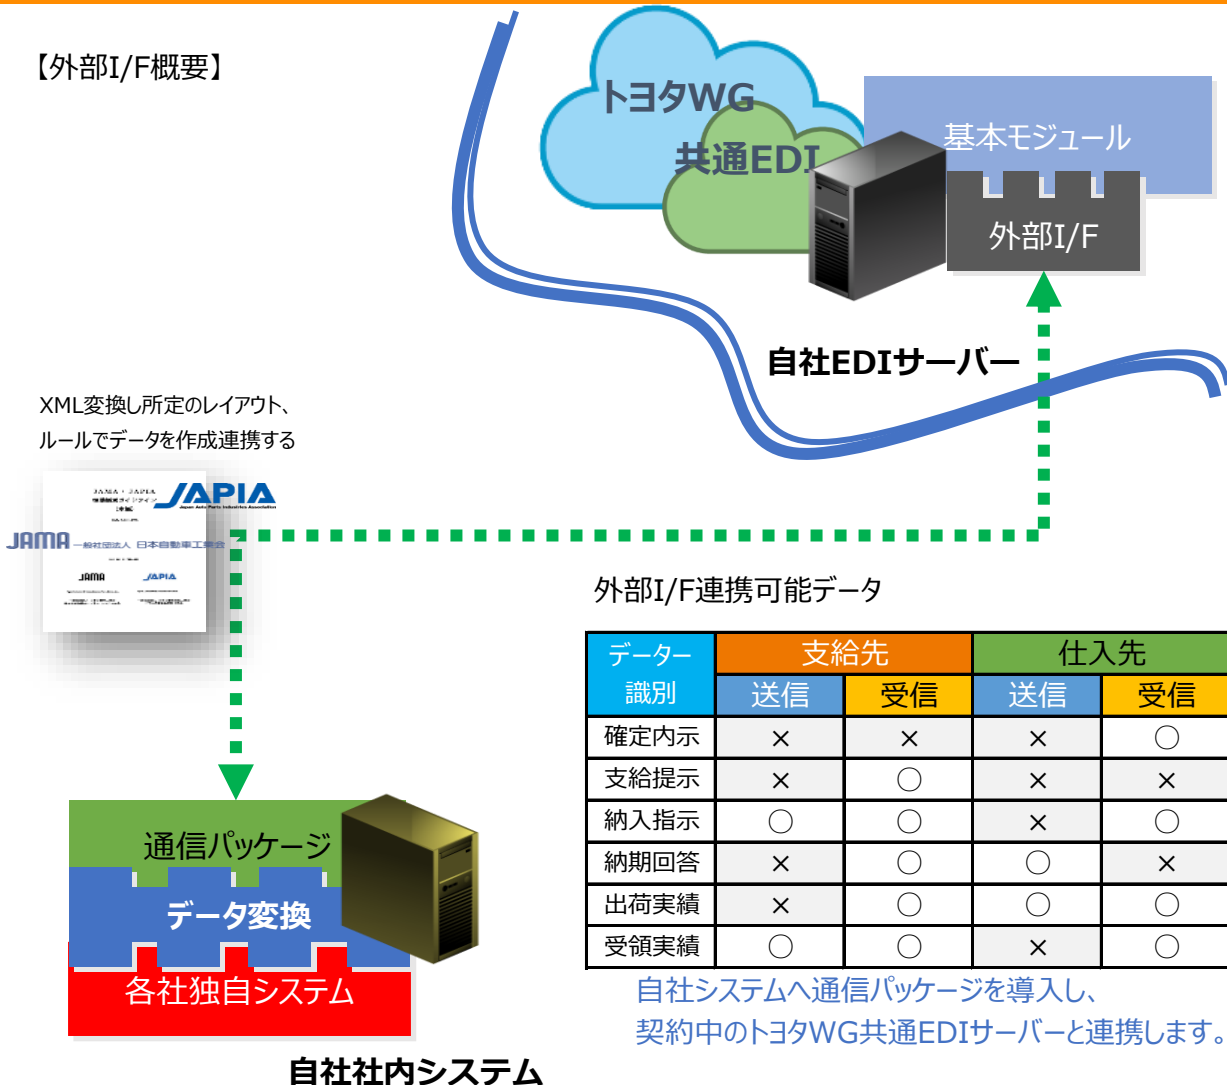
【外部I/F概要】

トヨタWG
共通EDI

基本モジュール
外部I/F

自社EDIサーバー

XML変換し所定のレイアウト、
ルールでデータを作成連携する

JAMA・JAPIA
JAPIA
JAMA 一般社団法人 日本自動車工業会
JAMA
JAPIA

外部I/F連携可能データ

| データー識別 | 支給先 送信 | 支給先 受信 | 仕入先 送信 | 仕入先 受信 |
|---|---|---|---|---|
| 確定内示 | × | × | × | 〇 |
| 支給提示 | × | 〇 | × | × |
| 納入指示 | 〇 | 〇 | × | 〇 |
| 納期回答 | × | 〇 | 〇 | × |
| 出荷実績 | × | 〇 | 〇 | 〇 |
| 受領実績 | 〇 | 〇 | × | 〇 |

通信パッケージ
データ変換
各社独自システム

自社社内システム

自社システムへ通信パッケージを導入し、
契約中のトヨタWG共通EDIサーバーと連携します。